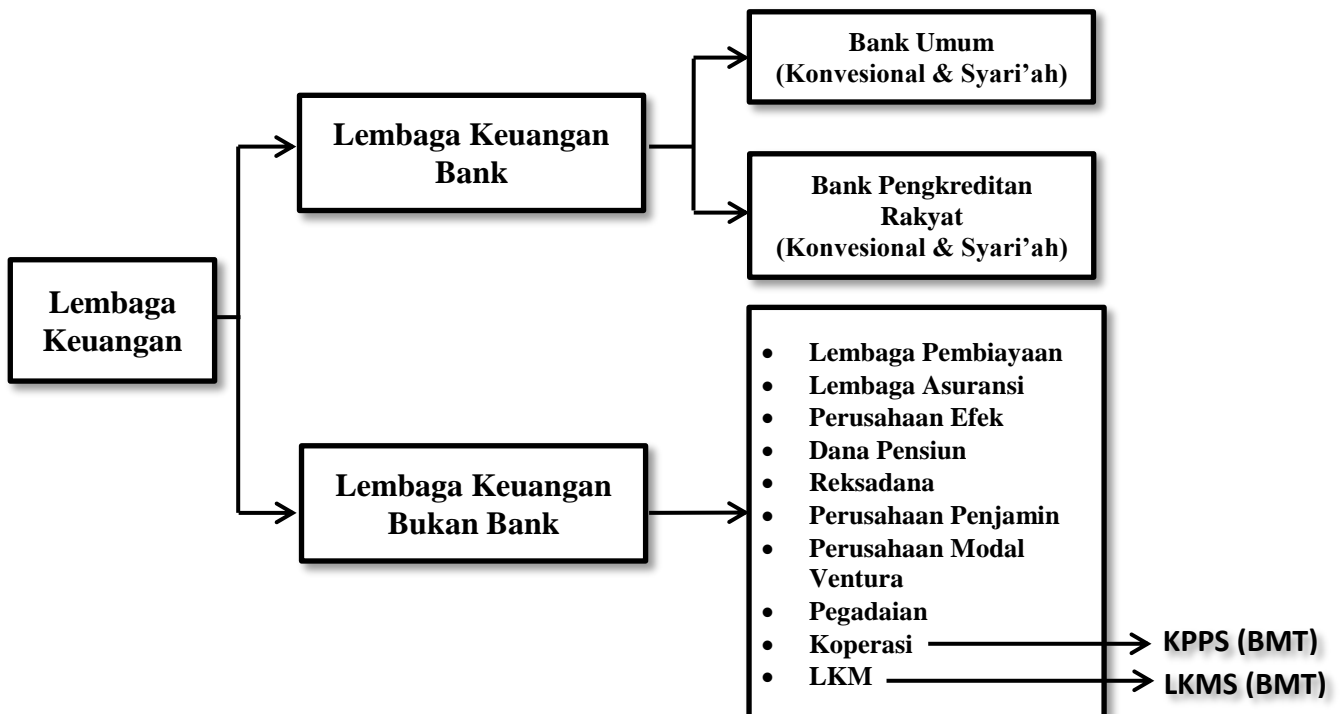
Lembaga Keuangan

Lembaga Keuangan Bank

Bank Umum (Konvesional & Syari'ah)

Bank Pengkreditan Rakyat (Konvesional & Syari'ah)

Lembaga Keuangan Bukan Bank

- Lembaga Pembiayaan
- Lembaga Asuransi
- Perusahaan Efek
- Dana Pensiun
- Reksadana
- Perusahaan Penjamin
- Perusahaan Modal Ventura
- Pegadaian
- Koperasi
- LKM

KPPS (BMT)

LKMS (BMT)